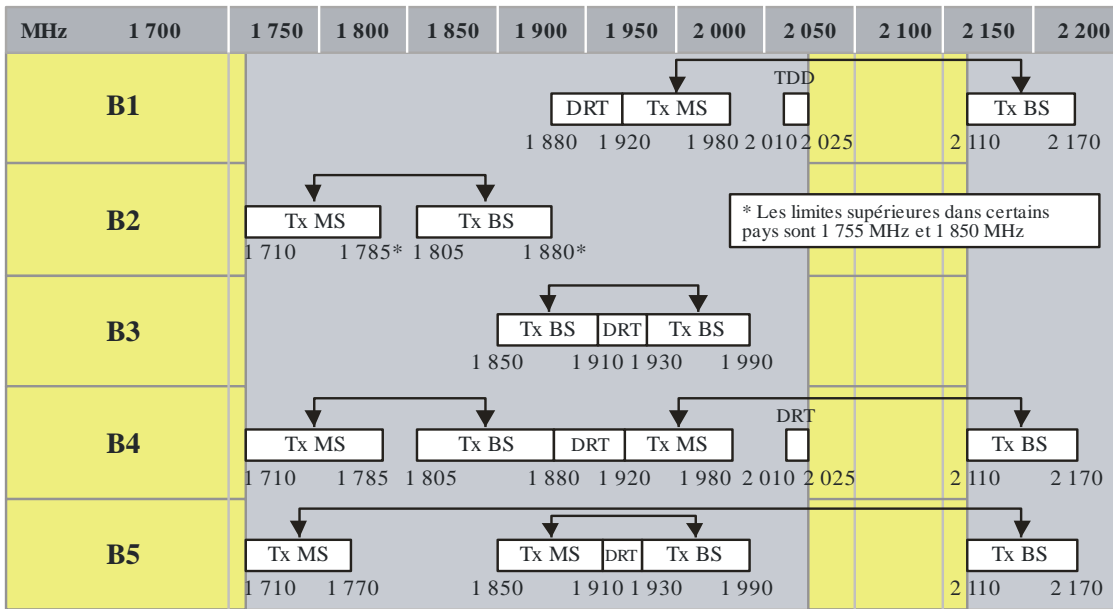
| MHz 1 700 | 1 750 | 1 800 | 1 850 | 1 900 | 1 950 | 2 000 | 2 050 | 2 100 | 2 150 | 2 200 |
|---|---|---|---|---|---|---|---|---|---|---|

B1
TDD
DRT Tx MS Tx BS
1 880 1 920 1 980 2 010 2 025 2 110 2 170

B2
Tx MS Tx BS
1 710 1 785* 1 805 1 880*
* Les limites supérieures dans certains pays sont 1 755 MHz et 1 850 MHz

B3
Tx BS DRT Tx BS
1 850 1 910 1 930 1 990

B4
DRT
Tx MS Tx BS DRT Tx MS Tx BS
1 710 1 785 1 805 1 880 1 920 1 980 2 010 2 025 2 110 2 170

B5
Tx MS Tx MS DRT Tx BS Tx BS
1 710 1 770 1 850 1 910 1 930 1 990 2 110 2 170